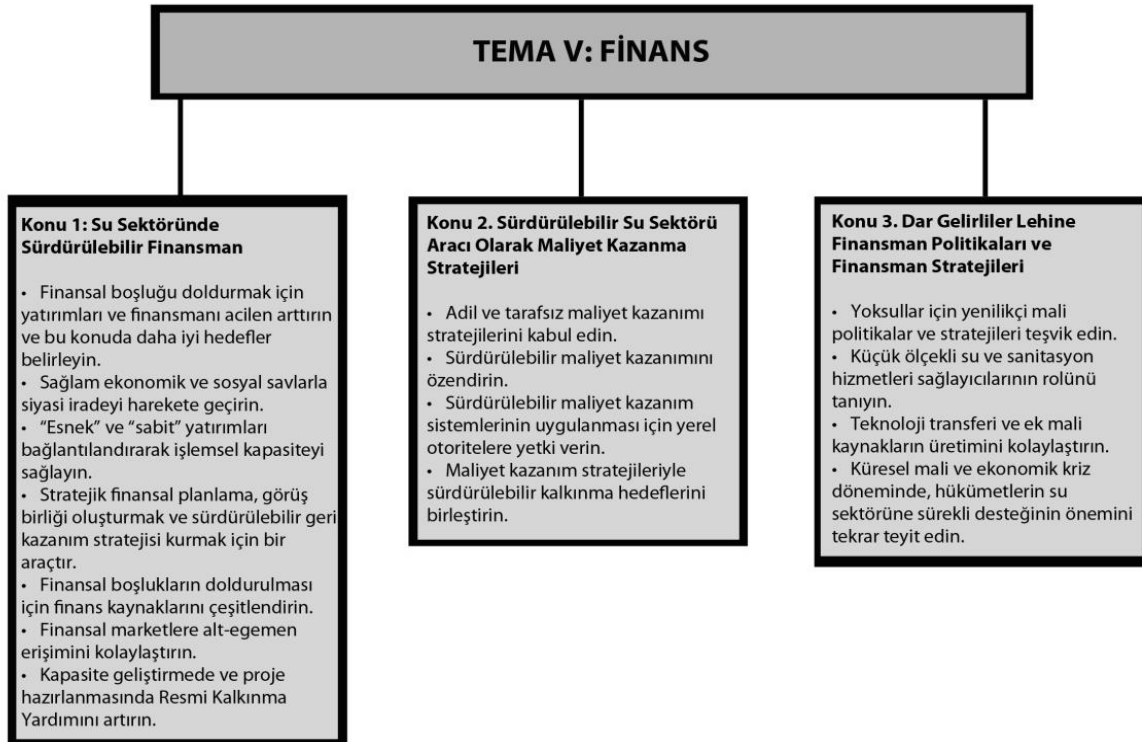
TEMA V: FİNANS

Konu 1: Su Sektöründe Sürdürülebilir Finansman

• Finansal boşluğu doldurmak için yatırımları ve finansmanı acilen arttırın ve bu konuda daha iyi hedefler belirleyin.
• Sağlam ekonomik ve sosyal savlarla siyasi iradeyi harekete geçirin.
• "Esnek" ve "sabit" yatırımları bağlantılandırarak işlemsel kapasiteyi sağlayın.
• Stratejik finansal planlama, görüş birliği oluşturmak ve sürdürülebilir geri kazanım stratejisi kurmak için bir araçtır.
• Finansal boşlukların doldurulması için finans kaynaklarını çeşitlendirin.
• Finansal marketlere alt-egemen erişimini kolaylaştırın.
• Kapasite geliştirmede ve proje hazırlanmasında Resmi Kalkınma Yardımını artırın.

Konu 2. Sürdürülebilir Su Sektörü Aracı Olarak Maliyet Kazanma Stratejileri

• Adil ve tarafsız maliyet kazanımı stratejilerini kabul edin.
• Sürdürülebilir maliyet kazanımını özendirin.
• Sürdürülebilir maliyet kazanım sistemlerinin uygulanması için yerel otoritelere yetki verin.
• Maliyet kazanım stratejileriyle sürdürülebilir kalkınma hedeflerini birleştirin.

Konu 3. Dar Gelirliler Lehine Finansman Politikaları ve Finansman Stratejileri

• Yoksullar için yenilikçi mali politikalar ve stratejileri teşvik edin.
• Küçük ölçekli su ve sanitasyon hizmetleri sağlayıcılarının rolünü tanıyın.
• Teknoloji transferi ve ek mali kaynakların üretimini kolaylaştırın.
• Küresel mali ve ekonomik kriz döneminde, hükümetlerin su sektörüne sürekli desteğinin önemini tekrar teyit edin.